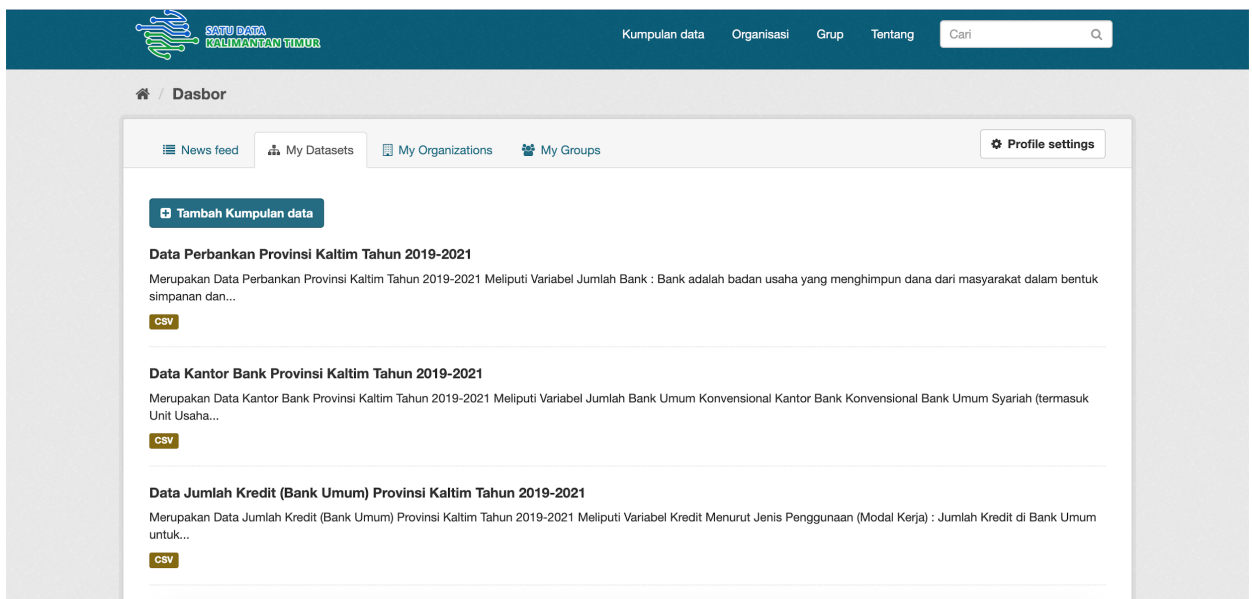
SATU DATA
KALIMANTAN TIMUR

Kumpulan data Organisasi Grup Tentang Cari

Dasbor

News feed My Datasets My Organizations My Groups

Profile settings

Tambah Kumpulan data

Data Perbankan Provinsi Kaltim Tahun 2019-2021

Merupakan Data Perbankan Provinsi Kaltim Tahun 2019-2021 Meliputi Variabel Jumlah Bank : Bank adalah badan usaha yang menghimpun dana dari masyarakat dalam bentuk simpanan dan...

CSV

Data Kantor Bank Provinsi Kaltim Tahun 2019-2021

Merupakan Data Kantor Bank Provinsi Kaltim Tahun 2019-2021 Meliputi Variabel Jumlah Bank Umum Konvensional Kantor Bank Konvensional Bank Umum Syariah (termasuk Unit Usaha...

CSV

Data Jumlah Kredit (Bank Umum) Provinsi Kaltim Tahun 2019-2021

Merupakan Data Jumlah Kredit (Bank Umum) Provinsi Kaltim Tahun 2019-2021 Meliputi Variabel Kredit Menurut Jenis Penggunaan (Modal Kerja) : Jumlah Kredit di Bank Umum untuk...

CSV